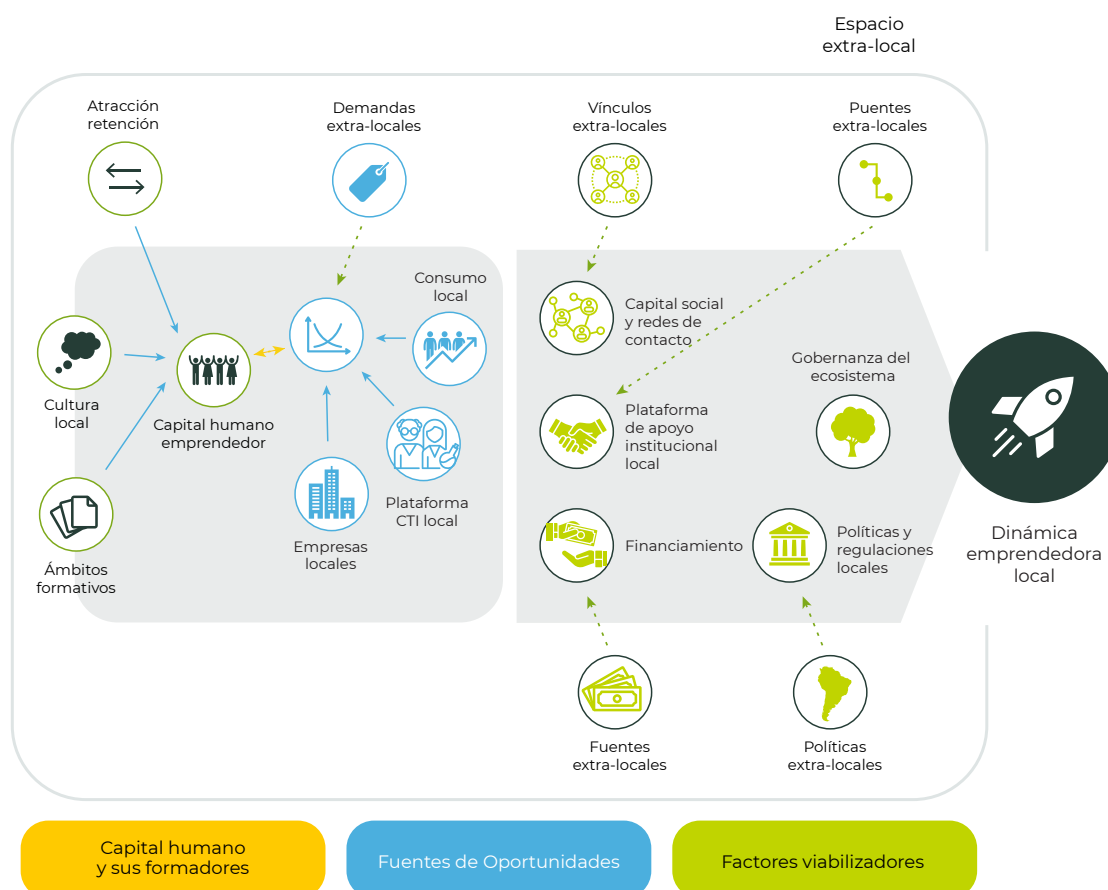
Espacio extra-local

Atracción retención

Demandas extra-locales

Vínculos extra-locales

Puentes extra-locales

Consumo local

Capital social y redes de contacto

Cultura local

Capital humano emprendedor

Gobernanza del ecosistema

Plataforma de apoyo institucional local

Ámbitos formativos

Empresas locales

Plataforma CTI local

Financiamiento

Políticas y regulaciones locales

Dinámica emprendedora local

Fuentes extra-locales

Políticas extra-locales

Capital humano y sus formadores

Fuentes de Oportunidades

Factores viabilizadores